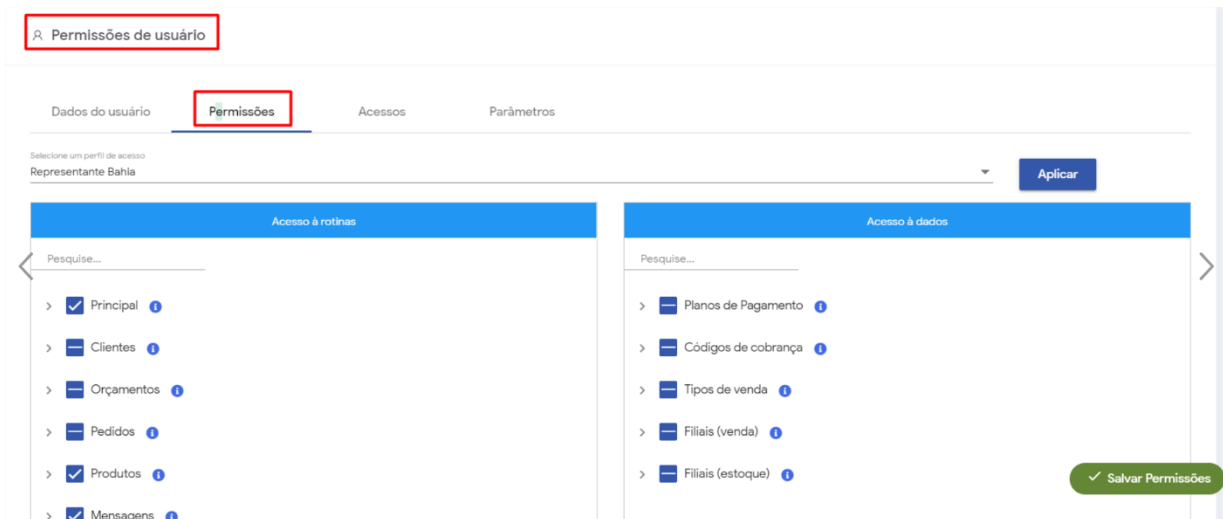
Permissões de usuário

Dados do usuário
Permissões
Acessos
Parâmetros

Selecione um perfil de acesso
Representante Bahia
Aplicar

Acesso à rotinas
Pesquise...
Principal
Clientes
Orçamentos
Pedidos
Produtos
Mensagens

Acesso à dados
Pesquise...
Planos de Pagamento
Códigos de cobrança
Tipos de venda
Filiais (venda)
Filiais (estoque)

Salvar Permissões